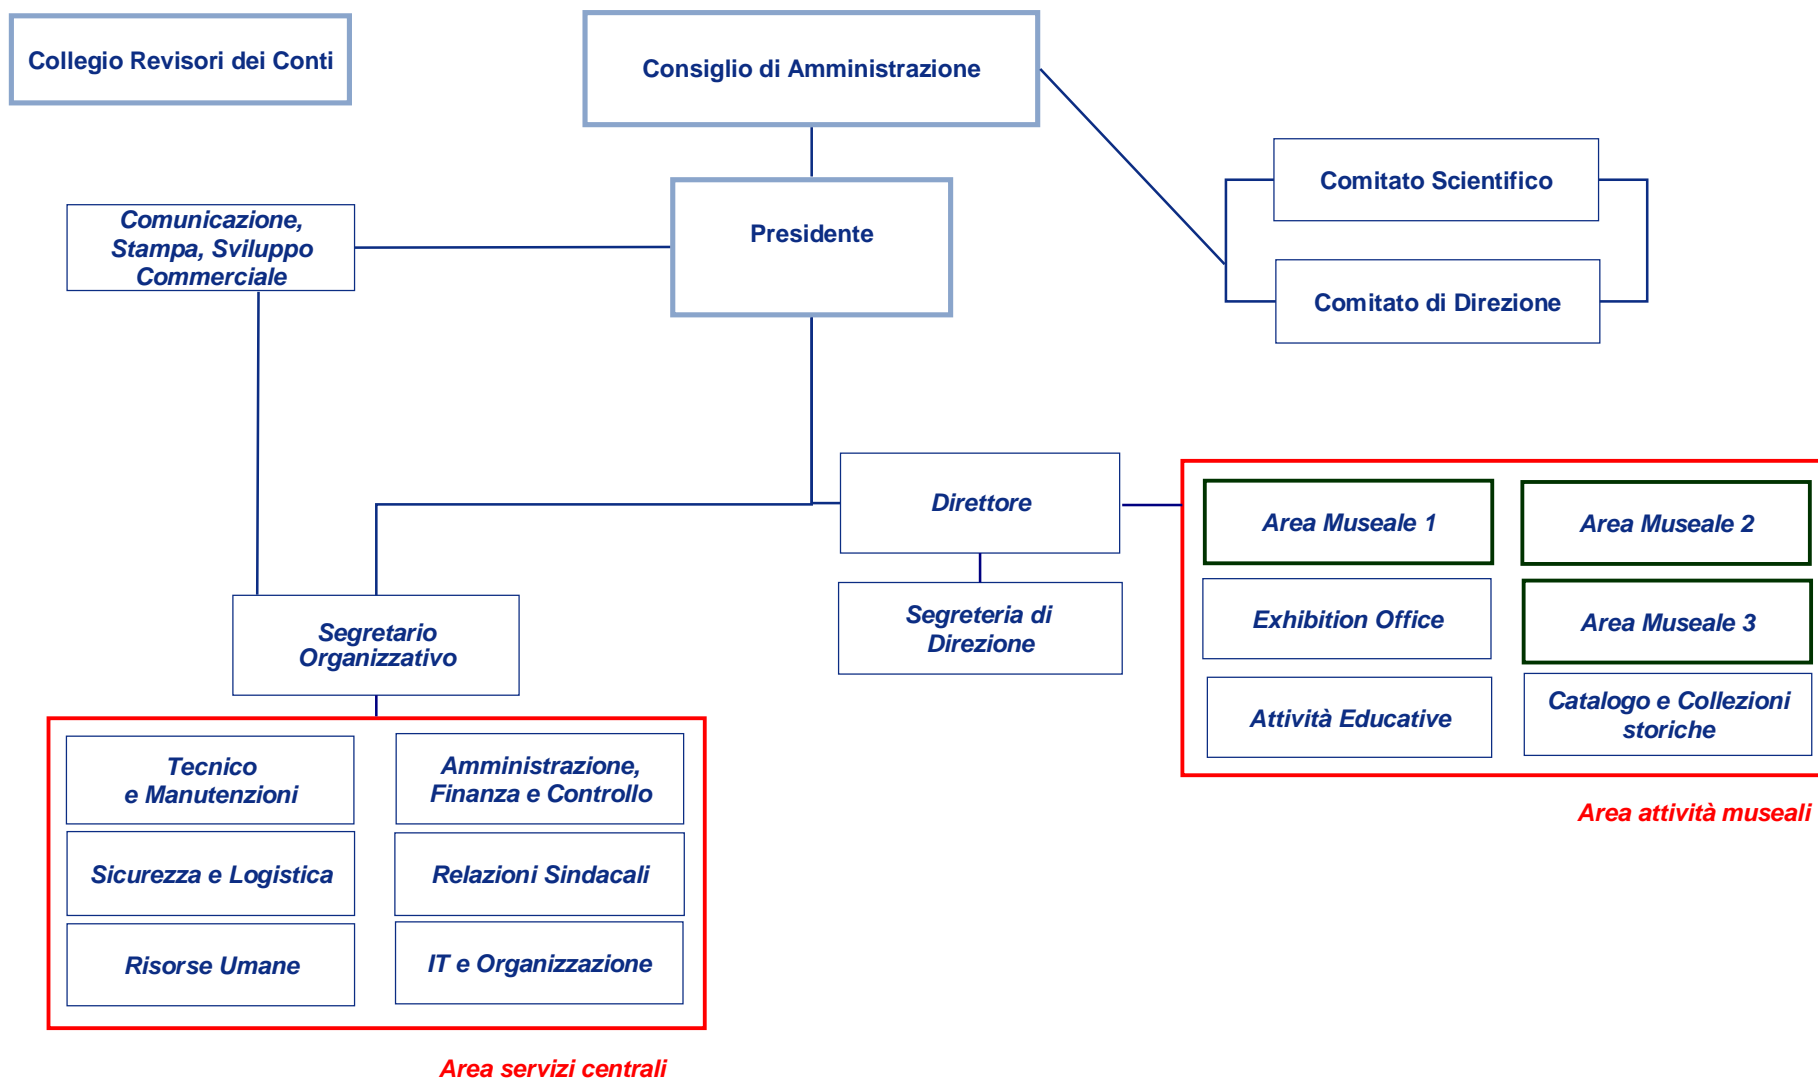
Collegio Revisori dei Conti

Consiglio di Amministrazione

Comitato Scientifico

Comitato di Direzione

Comunicazione, Stampa, Sviluppo Commerciale

Presidente

Direttore

Segreteria di Direzione

Segretario Organizzativo

Area Museale 1

Area Museale 2

Exhibition Office

Area Museale 3

Attività Educative

Catalogo e Collezioni storiche

Area attività museali

Tecnico e Manutenzioni

Amministrazione, Finanza e Controllo

Sicurezza e Logistica

Relazioni Sindacali

Risorse Umane

IT e Organizzazione

Area servizi centrali